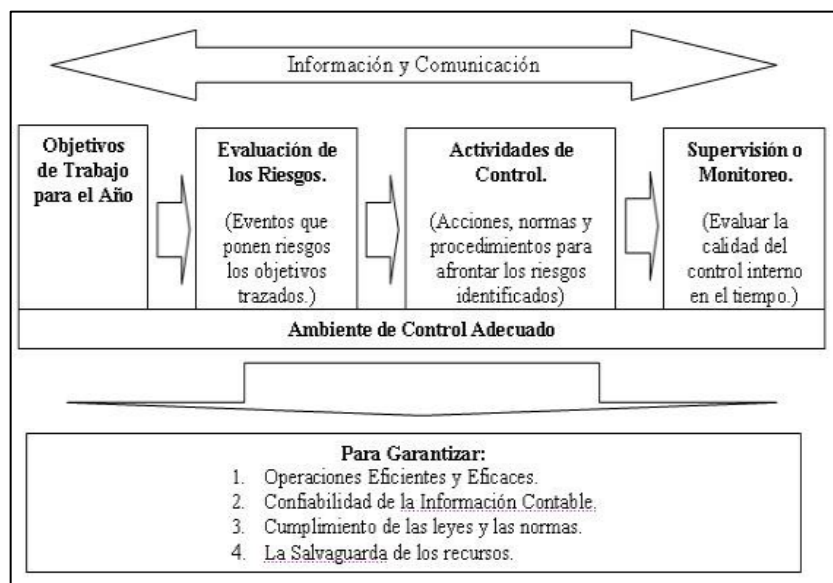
Información y Comunicación

Objetivos de Trabajo para el Año

Evaluación de los Riesgos.

(Eventos que ponen riesgos los objetivos trazados.)

Actividades de Control.

(Acciones, normas y procedimientos para afrontar los riesgos identificados)

Supervisión o Monitoreo.

(Evaluar la calidad del control interno en el tiempo.)

Ambiente de Control Adecuado

Para Garantizar:
1. Operaciones Eficientes y Eficaces.
2. Confiabilidad de la Información Contable.
3. Cumplimiento de las leyes y las normas.
4. La Salvaguarda de los recursos.